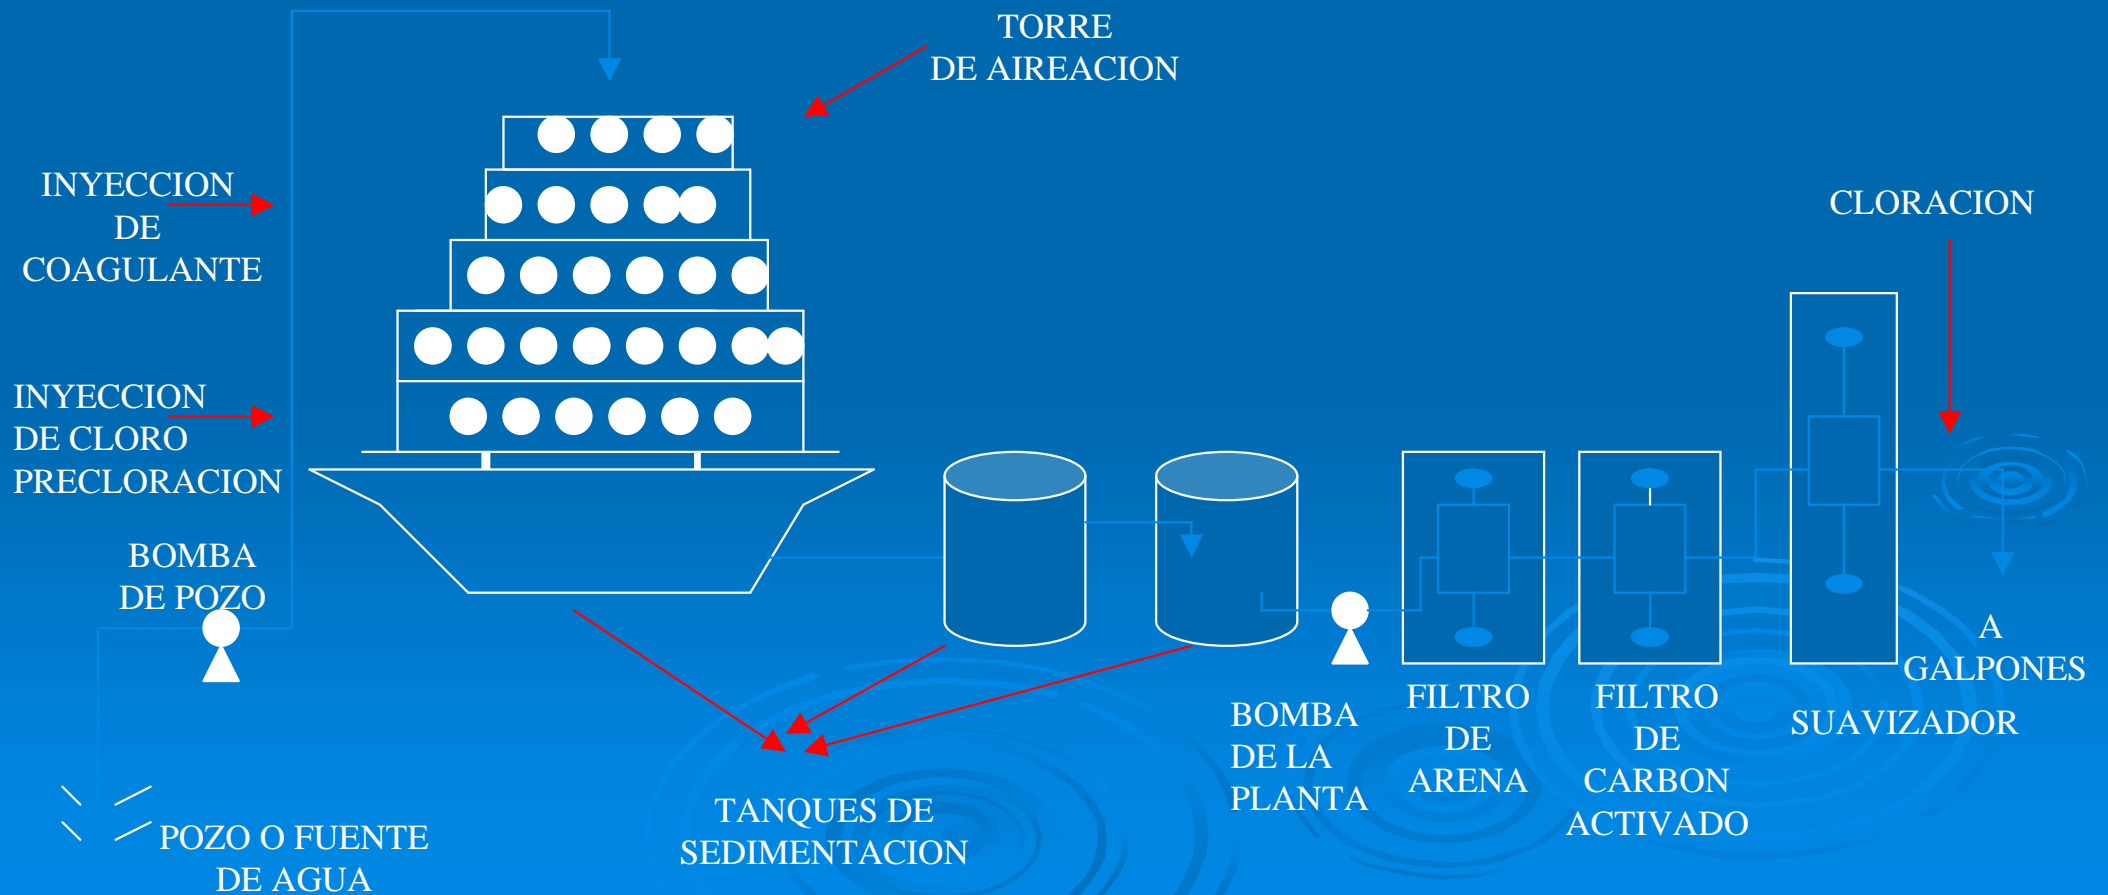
TORRE
DE AIREACION

INYECCION
DE
COAGULANTE

CLORACION

INYECCION
DE CLORO
PRECLORACION

BOMBA
DE POZO

A
GALPONES

BOMBA
DE LA
PLANTA

FILTRO
DE
ARENA

FILTRO
DE
CARBON
ACTIVADO

SUAVIZADOR

TANQUES DE
SEDIMENTACION

POZO O FUENTE
DE AGUA